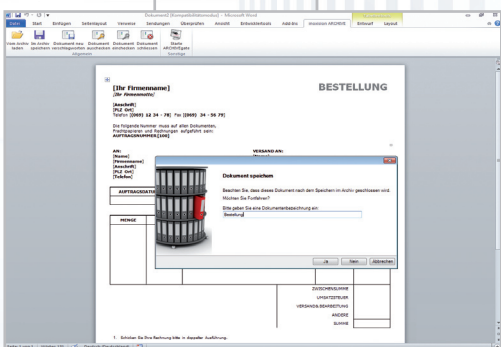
Dokument2 [Kompatibilitätsmodus] - Microsoft Word

Datei | Start | Einfügen | Seitenlayout | Verweise | Sendungen | Überprüfen | Ansicht | Entwicklertools | Add-Ins | invoicem ARCHIVE | Entwurf | Layout

Vom Archiv laden | Ins Archiv speichern | Dokument neu verschlagworten | Dokument ausdrucken | Dokument einscannen | Dokument schliessen | Starte ARCHIVEgate
Allgemein | Sonstige

[Ihr Firmenname]
[Ihr Firmenmotto]

BESTELLUNG

[Anschrift]
[PLZ Ort]
Telefon [069] 12 - 78 Fax [0069] 34 - 56 78

Die folgende Nummer muss auf allen Dokumenten, Frachtpapieren und Rechnungen aufgeführt sein:
AUFTRAGSNUMMER[100]

AN:
[Name]
[Firmenname]
[Anschrift]
[PLZ Ort]
[Telefon]

VERSAND AN:

AUFTRAGSDATUM

MENGE

Dokument speichern

Beachten Sie, dass dieses Dokument nach dem Speichern im Archiv geschlossen wird. Möchten Sie Fortfahren?

Bitte geben Sie eine Dokumentenbezeichnung ein:
Bestellung

Ja | Nein | Abbrechen

ZWISCHENSUMME
UMSATZSTEUER
VERSAND & BEARBEITUNG
ANDERE
SUMME

1. Erhalten Sie Ihre Rechnung bitte in doppelter Ausführung.

Seite: 1 von 1 | Wörter: 131 | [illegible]